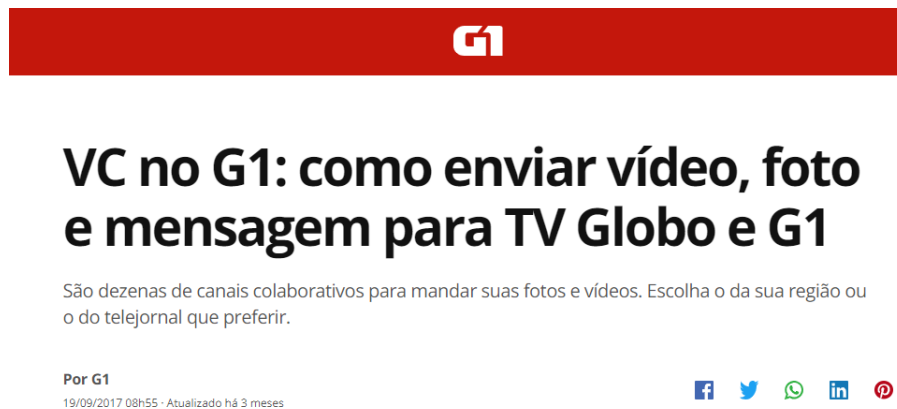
G1

VC no G1: como enviar vídeo, foto e mensagem para TV Globo e G1

São dezenas de canais colaborativos para mandar suas fotos e vídeos. Escolha o da sua região ou o do telejornal que preferir.

Por G1

19/09/2017 08h55 · Atualizado há 3 meses